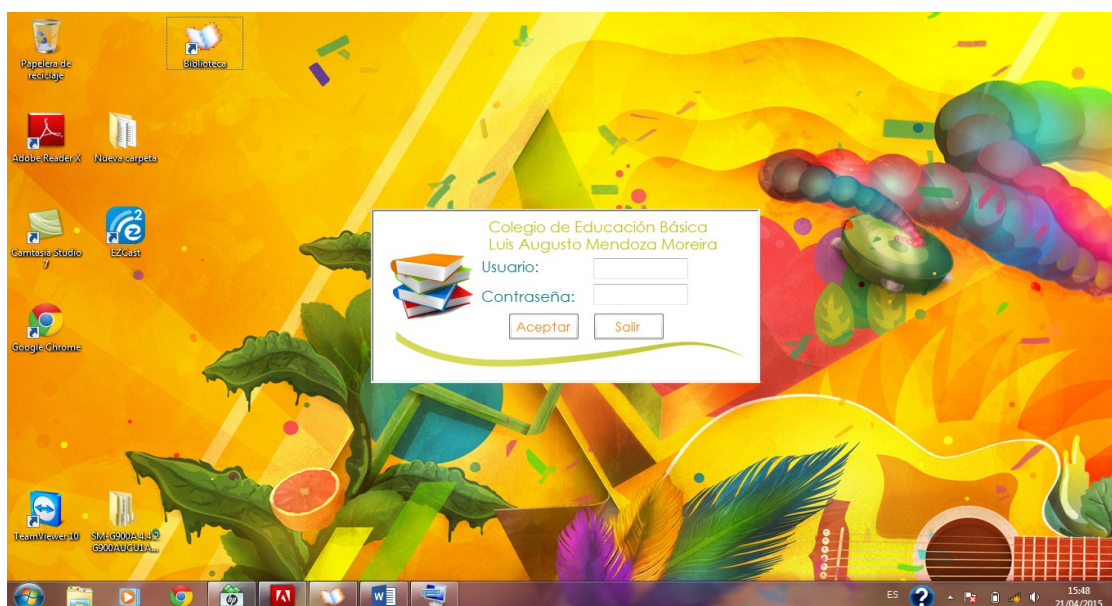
Papelera de reciclaje

Biblioteca

Adobe Reader X

Nueva carpeta

Camtasia Studio 7

EZCast

Google Chrome

TeamViewer 10

SM-G900A 4.4.2 G900AUCU1A...

Colegio de Educación Básica
Luis Augusto Mendoza Moreira

Usuario:

Contraseña:

Aceptar

Salir

ES

15:48
21/04/2015